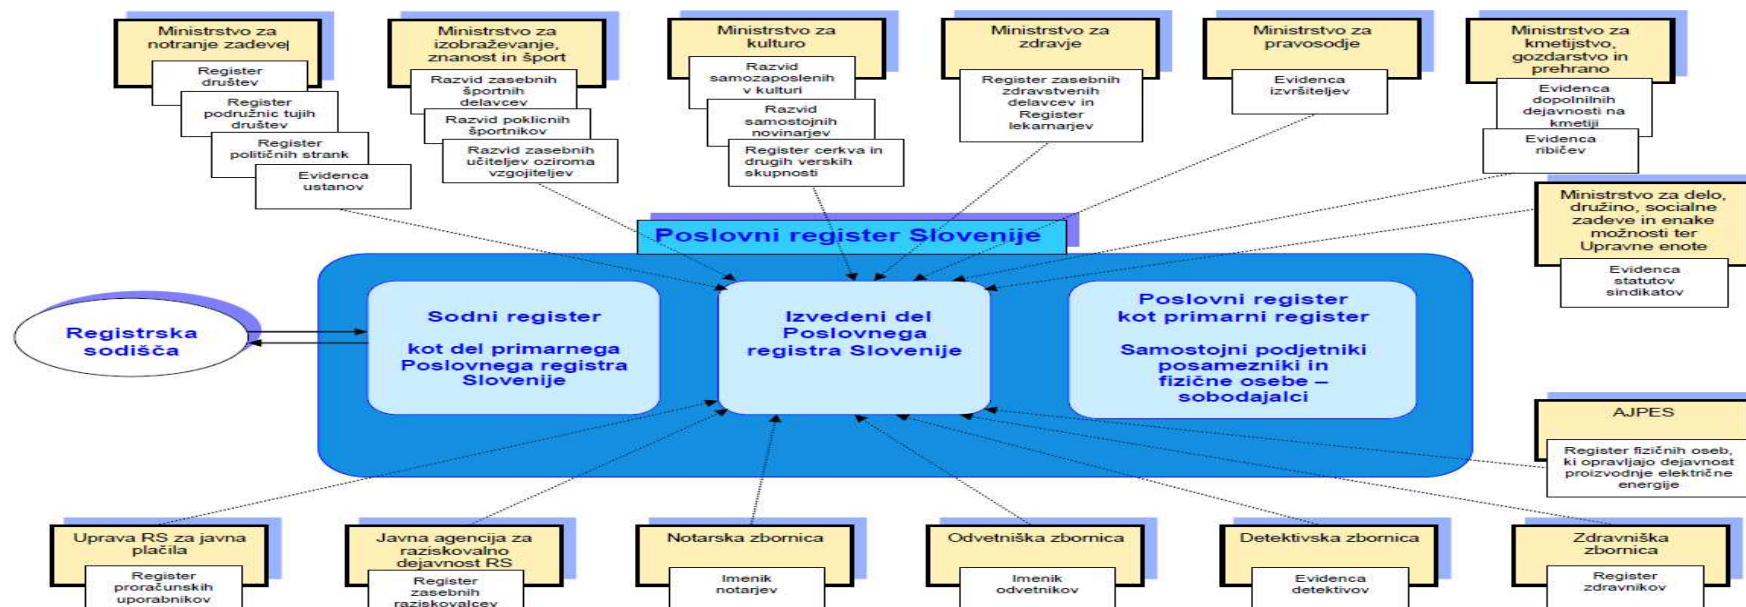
Ministrstvo za notranje zadeve

Register društev

Register podružnic tujih društev

Register političnih strank

Evidenca ustanov

Ministrstvo za izobraževanje, znanost in šport

Razvid zasebnih športnih delavcev

Razvid poklicnih športnikov

Razvid zasebnih učiteljev oziroma vzgojiteljev

Ministrstvo za kulturo

Razvid samozaposlenih v kulturi

Razvid samostojnih novinarjev

Register cerkva in drugih verskih skupnosti

Ministrstvo za zdravje

Register zasebnih zdravstvenih delavcev in Register lekarnarjev

Ministrstvo za pravosodje

Evidenca izvršiteljev

Ministrstvo za kmetijstvo, gozdarstvo in prehrano

Evidenca dopolnilnih dejavnosti na kmetiji

Evidenca ribičev

Ministrstvo za delo, družino, socialne zadeve in enake možnosti ter Upravne enote

Evidenca statutov sindikatov

Poslovni register Slovenije

Registrska sodišča

Sodni register

kot del primarnega Poslovnega registra Slovenije

Izvedeni del Poslovnega registra Slovenije

Poslovni register kot primarni register

Samostojni podjetniki posamezniki in fizične osebe – sobodajalci

AJPES

Register fizičnih oseb, ki opravljajo dejavnost proizvodnje električne energije

Uprava RS za javna plačila

Register proračunskih uporabnikov

Javna agencija za raziskovalno dejavnost RS

Register zasebnih raziskovalcev

Notarska zbornica

Imenik notarjev

Odvetniška zbornica

Imenik odvetnikov

Detektivska zbornica

Evidenca detektivov

Zdravniška zbornica

Register zdravnikov